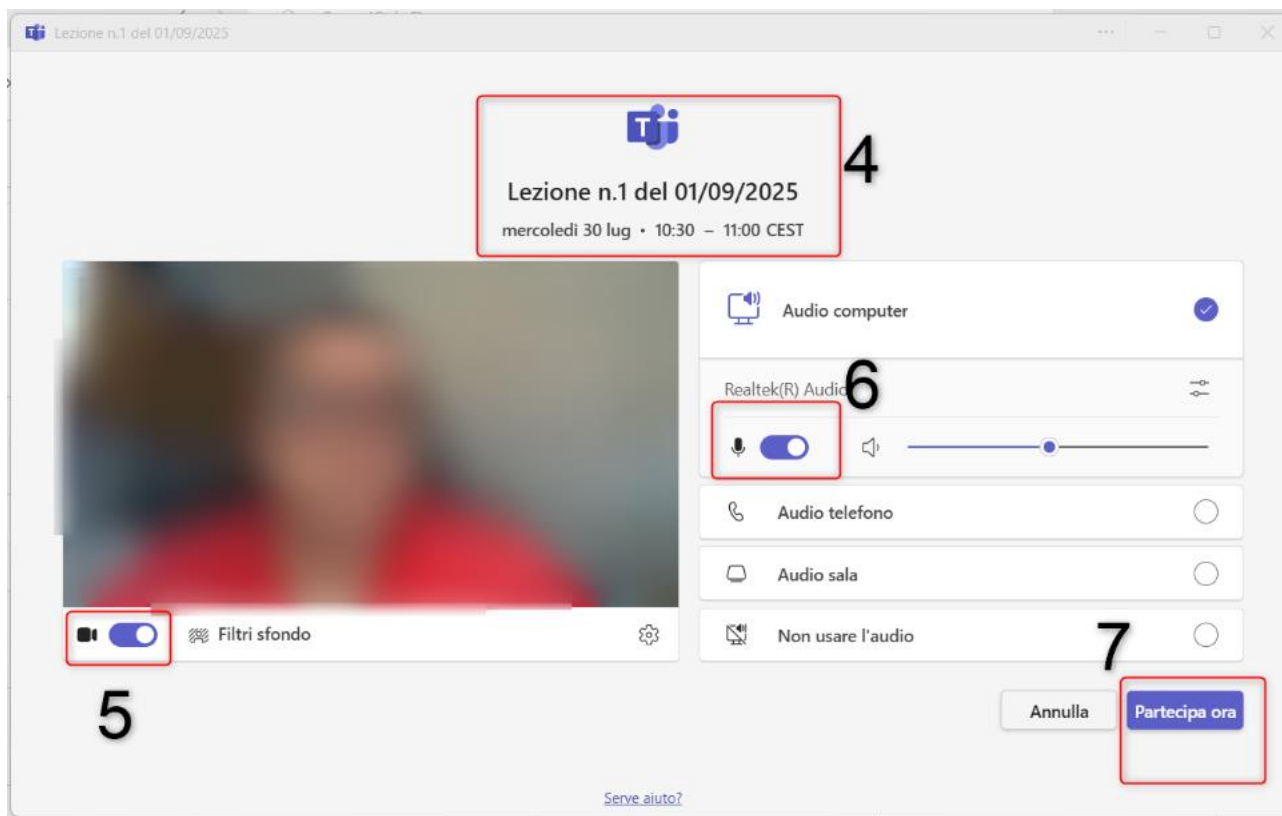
Lezione n.1 del 01/09/2025

...

Lezione n.1 del 01/09/2025

mercoledì 30 lug • 10:30 – 11:00 CEST

4

Audio computer

Realtek(R) Audio

6

Audio telefono

Audio sala

Non usare l'audio

Filtri sfondo

5

7

Annulla

Partecipa ora

Serve aiuto?